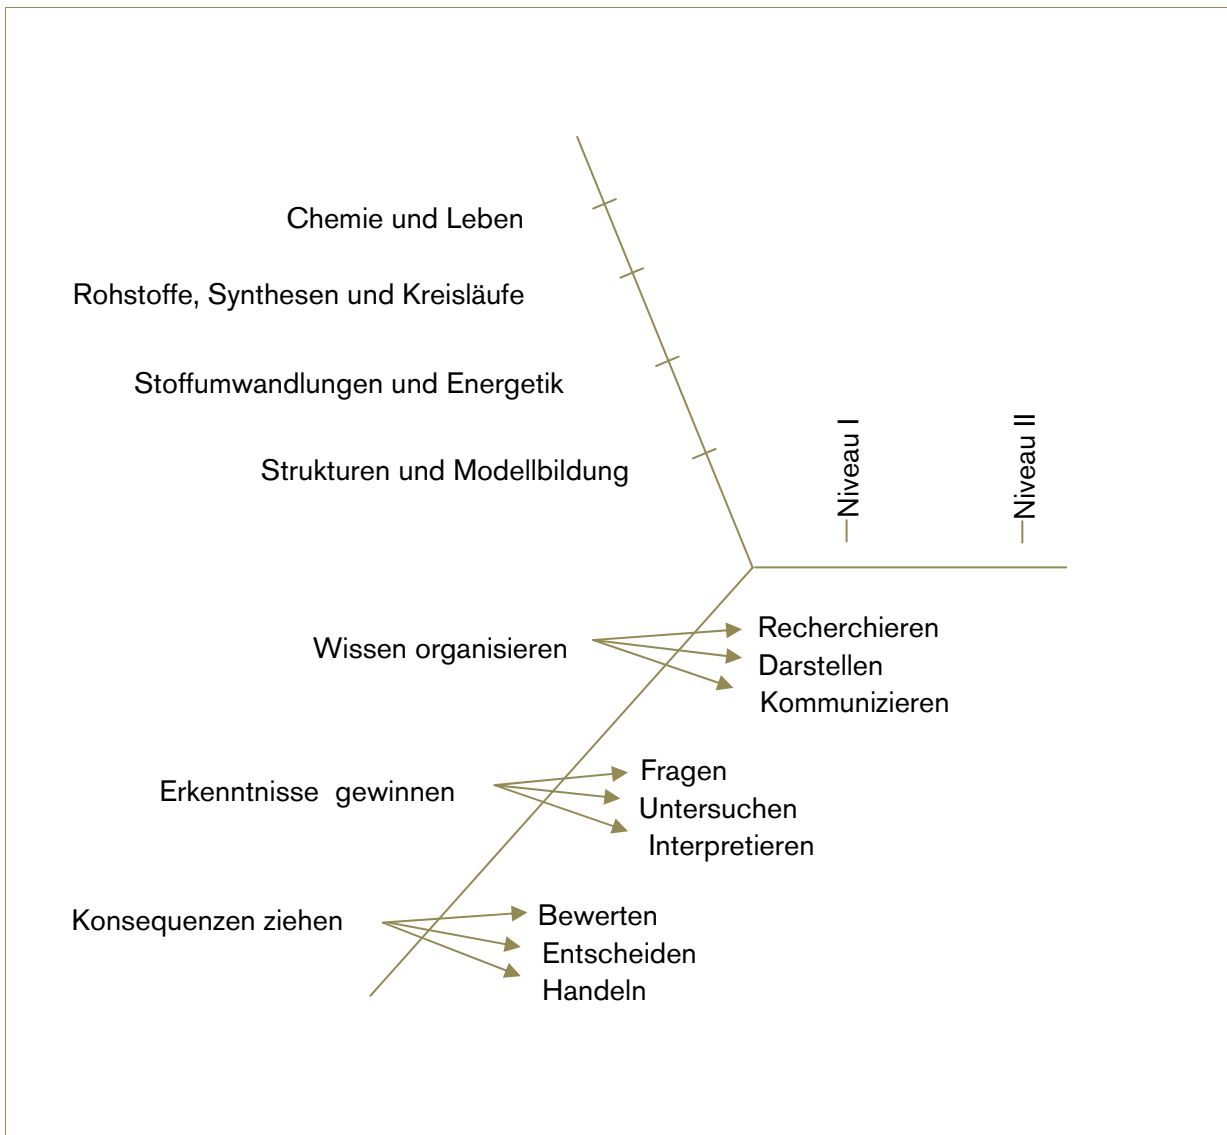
Chemie und Leben

Rohstoffe, Synthesen und Kreisläufe

Stoffumwandlungen und Energetik

Strukturen und Modellbildung

Niveau I

Niveau II

Wissen organisieren

Recherchieren

Darstellen

Kommunizieren

Erkenntnisse gewinnen

Fragen

Untersuchen

Interpretieren

Konsequenzen ziehen

Bewerten

Entscheiden

Handeln